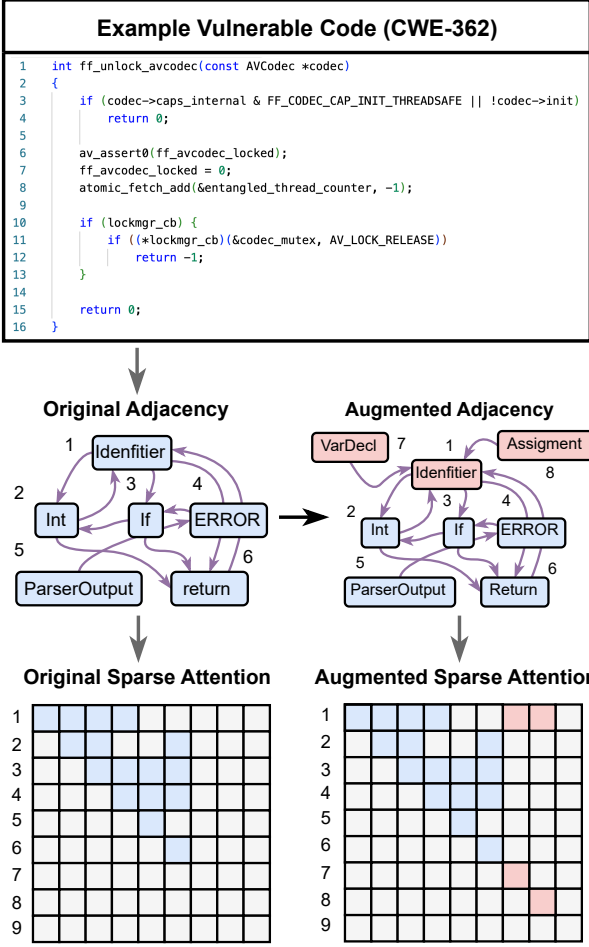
Example Vulnerable Code (CWE-362)

1 int ff_unlock_avcodec(const AVCodec *codec)
2 {
3 if (codec->caps_internal & FF_CODEC_CAP_INIT_THREADSAFE || !codec->init)
4 return 0;
5
6 av_assert0(ff_avcodec_locked);
7 ff_avcodec_locked = 0;
8 atomic_fetch_add(&entangled_thread_counter, -1);
9
10 if (lockmgr_cb) {
11 if ((*lockmgr_cb)(&codec_mutex, AV_LOCK_RELEASE))
12 return -1;
13 }
14
15 return 0;
16 }

Original Adjacency

1 Idenfitier
2 Int
3 If
4 ERROR
5 ParserOutput
6 return

Augmented Adjacency

VarDecl 7
1 Idenfitier
Assigment 8
2 Int
3 If
4 ERROR
5 ParserOutput
6 Return

Original Sparse Attention

1
2
3
4
5
6
7
8
9

Augmented Sparse Attentio

1
2
3
4
5
6
7
8
9